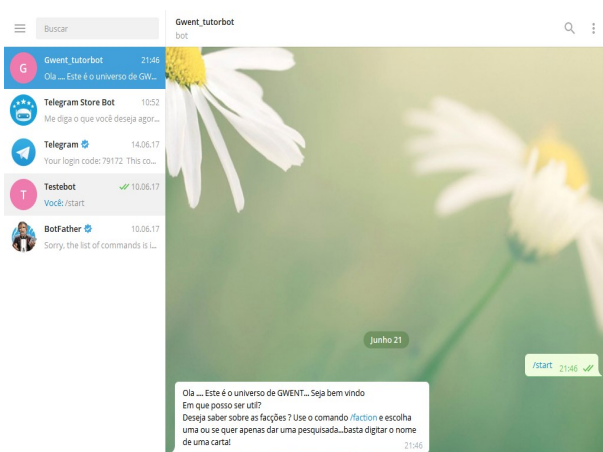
Buscar

Gwent_tutorbot 21:46
Ola .... Este é o universo de GW...

Telegram Store Bot 10:52
Me diga o que você deseja agor...

Telegram 14.06.17
Your login code: 79172 This co...

T
Testebot 10.06.17
Você: /start

BotFather 10.06.17
Sorry, the list of commands is i...

Gwent_tutorbot
bot

Junho 21

/start 21:46

Ola .... Este é o universo de GWENT... Seja bem vindo
Em que posso ser util?
Deseja saber sobre as facções ? Use o comando /faction e escolha uma ou se quer apenas dar uma pesquisada...basta digitar o nome de uma carta!
21:46